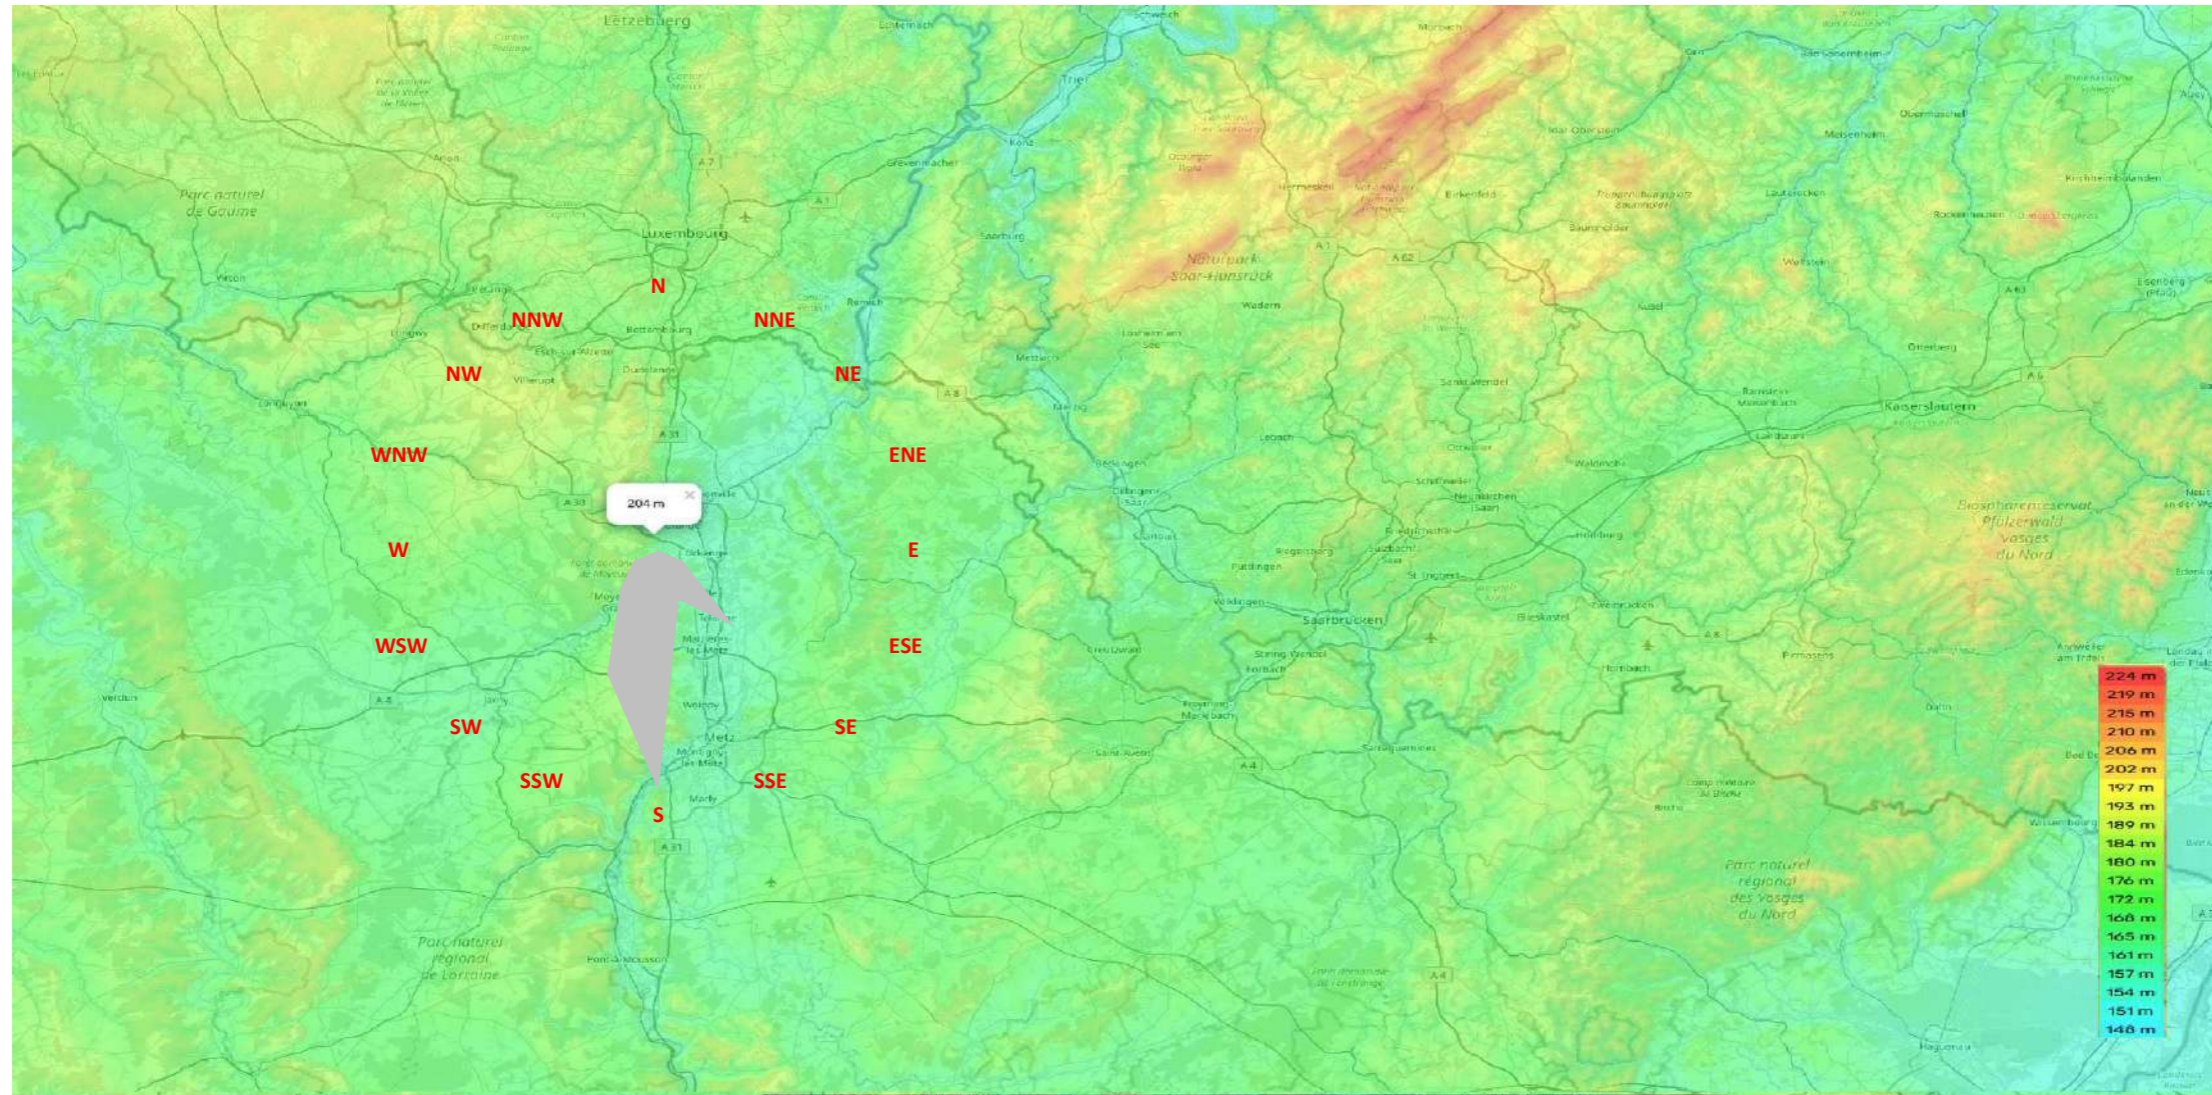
Letzebuerg

Parc naturel de Gaume

Luxembourg

Trier

Naturpark Saar-Hunsrück

Kaiserslautern

N

NNW

NNE

NW

NE

WNW

ENE

204 m

W

E

WSW

ESE

SW

SE

SSW

SSE

S

Metz

Saarbrücken

Biosphärenreservat Pfälzerwald Vosges du Nord

Parc naturel régional des Vosges du Nord

Parc naturel régional de Lorraine

Pont-à-Mousson

224 m
219 m
215 m
210 m
206 m
202 m
197 m
193 m
189 m
184 m
180 m
176 m
172 m
168 m
165 m
161 m
157 m
154 m
151 m
148 m